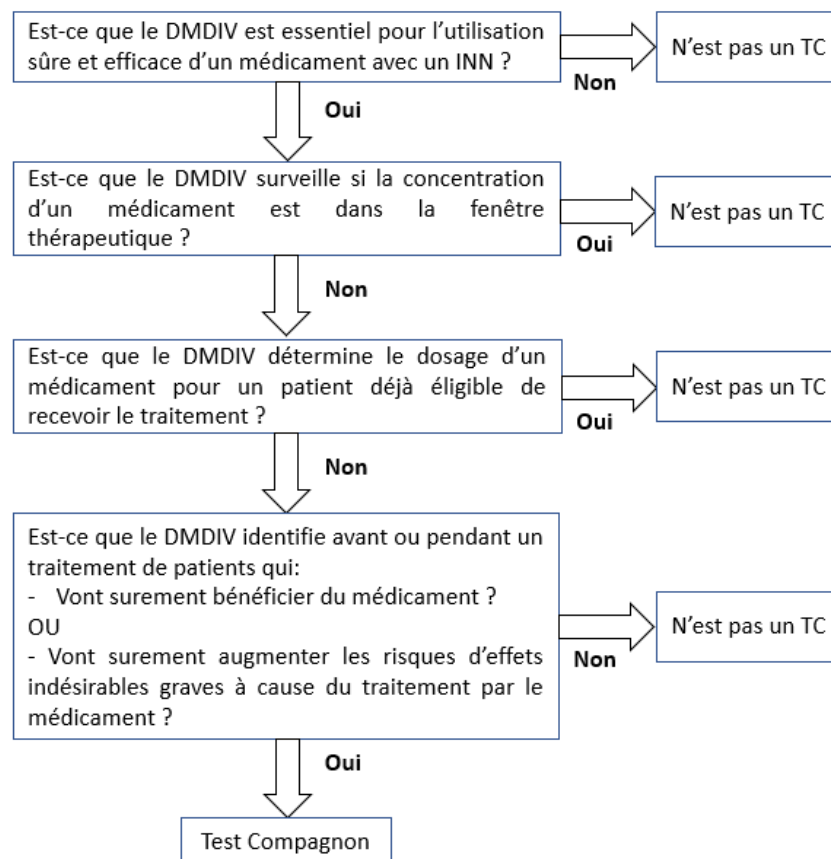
Est-ce que le DMDIV est essentiel pour l'utilisation sûre et efficace d'un médicament avec un INN ?

Non

N'est pas un TC

Oui

Est-ce que le DMDIV surveille si la concentration d'un médicament est dans la fenêtre thérapeutique ?

Oui

N'est pas un TC

Non

Est-ce que le DMDIV détermine le dosage d'un médicament pour un patient déjà éligible de recevoir le traitement ?

Oui

N'est pas un TC

Non

Est-ce que le DMDIV identifie avant ou pendant un traitement de patients qui:
- Vont surement bénéficier du médicament ?
OU
- Vont surement augmenter les risques d'effets indésirables graves à cause du traitement par le médicament ?

Non

N'est pas un TC

Oui

Test Compagnon